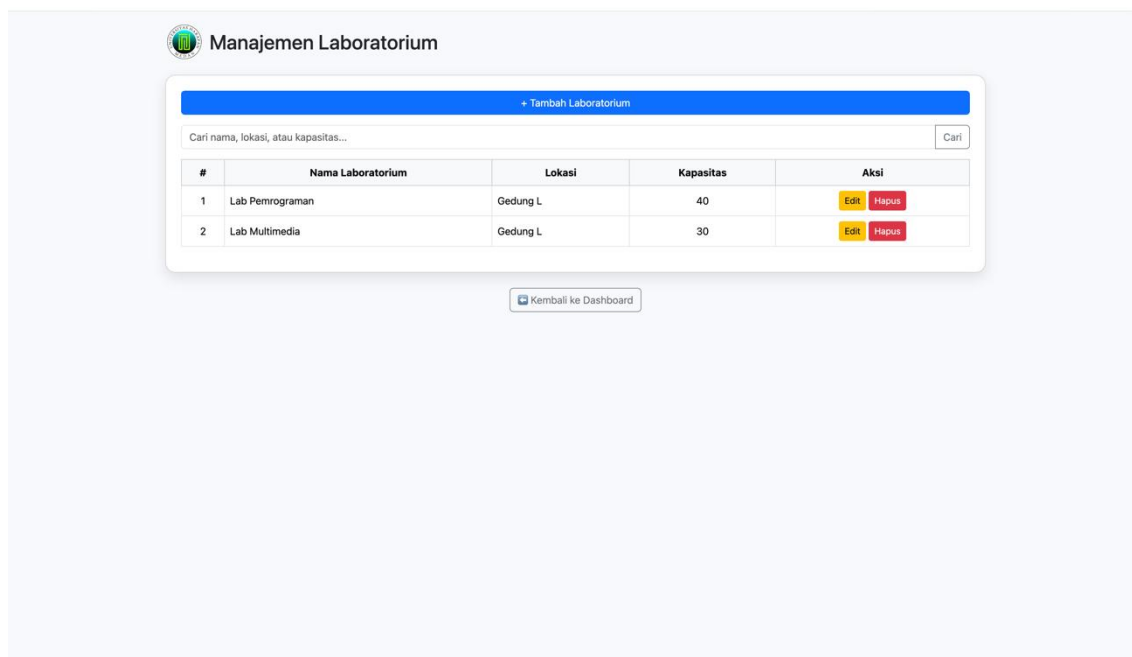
Manajemen Laboratorium

+ Tambah Laboratorium

Cari nama, lokasi, atau kapasitas...

Cari

| # | Nama Laboratorium | Lokasi | Kapasitas | Aksi |
|---|---|---|---|---|
| 1 | Lab Pemrograman | Gedung L | 40 | Edit Hapus |
| 2 | Lab Multimedia | Gedung L | 30 | Edit Hapus |

Kembali ke Dashboard